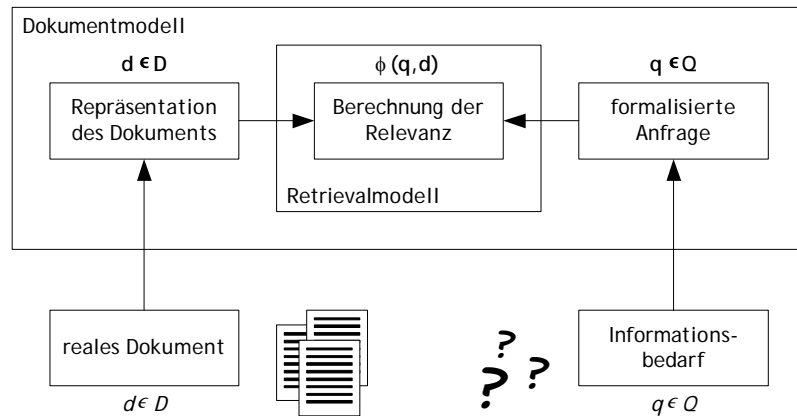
Dokumentmodell

$\mathbf{d \in D}$

Repräsentation des Dokuments

$\phi(\mathbf{q},\mathbf{d})$

Berechnung der Relevanz

Retrievalmodell

$\mathbf{q \in Q}$

formalisierte Anfrage

reales Dokument

$d \in D$

? ? ?

Informationsbedarf

$q \in Q$